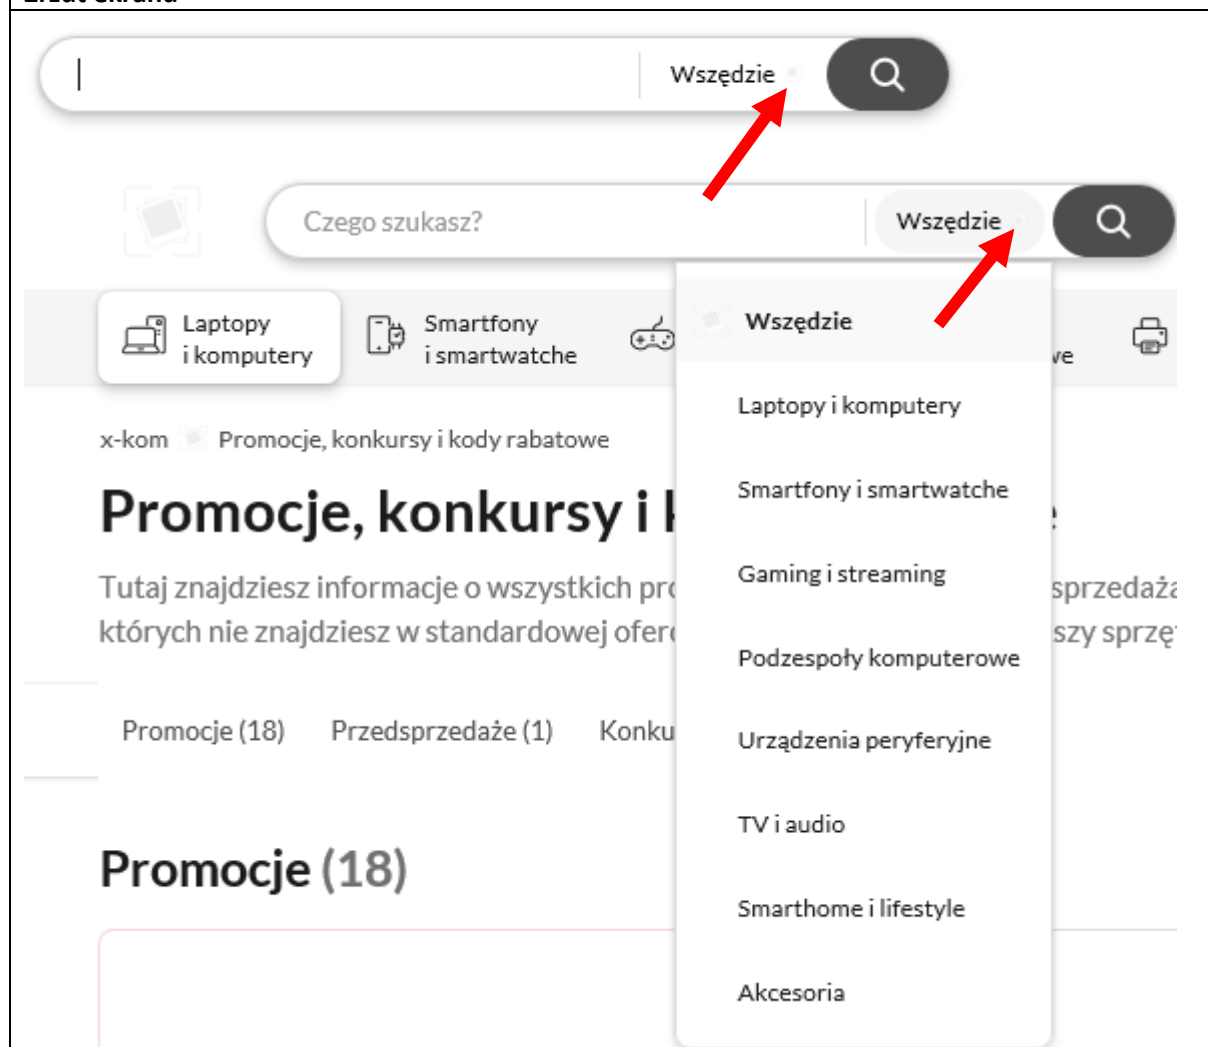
Wszędzie

Czego szukasz?

Wszędzie

Laptopy i komputery

Smartfony i smartwatche

ve

Wszędzie

Laptopy i komputery

Smartfony i smartwatche

Gaming i streaming

Podzespoły komputerowe

Urządzenia peryferyjne

TV i audio

Smarthome i lifestyle

Akcesoria

x-kom Promocje, konkursy i kody rabatowe

Promocje, konkursy i k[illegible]e

Tutaj znajdziesz informacje o wszystkich pr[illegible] sprzedaż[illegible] których nie znajdziesz w standardowej ofer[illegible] szy sprzę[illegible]

Promocje (18) Przedsprzedaże (1) Konku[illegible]

Promocje (18)